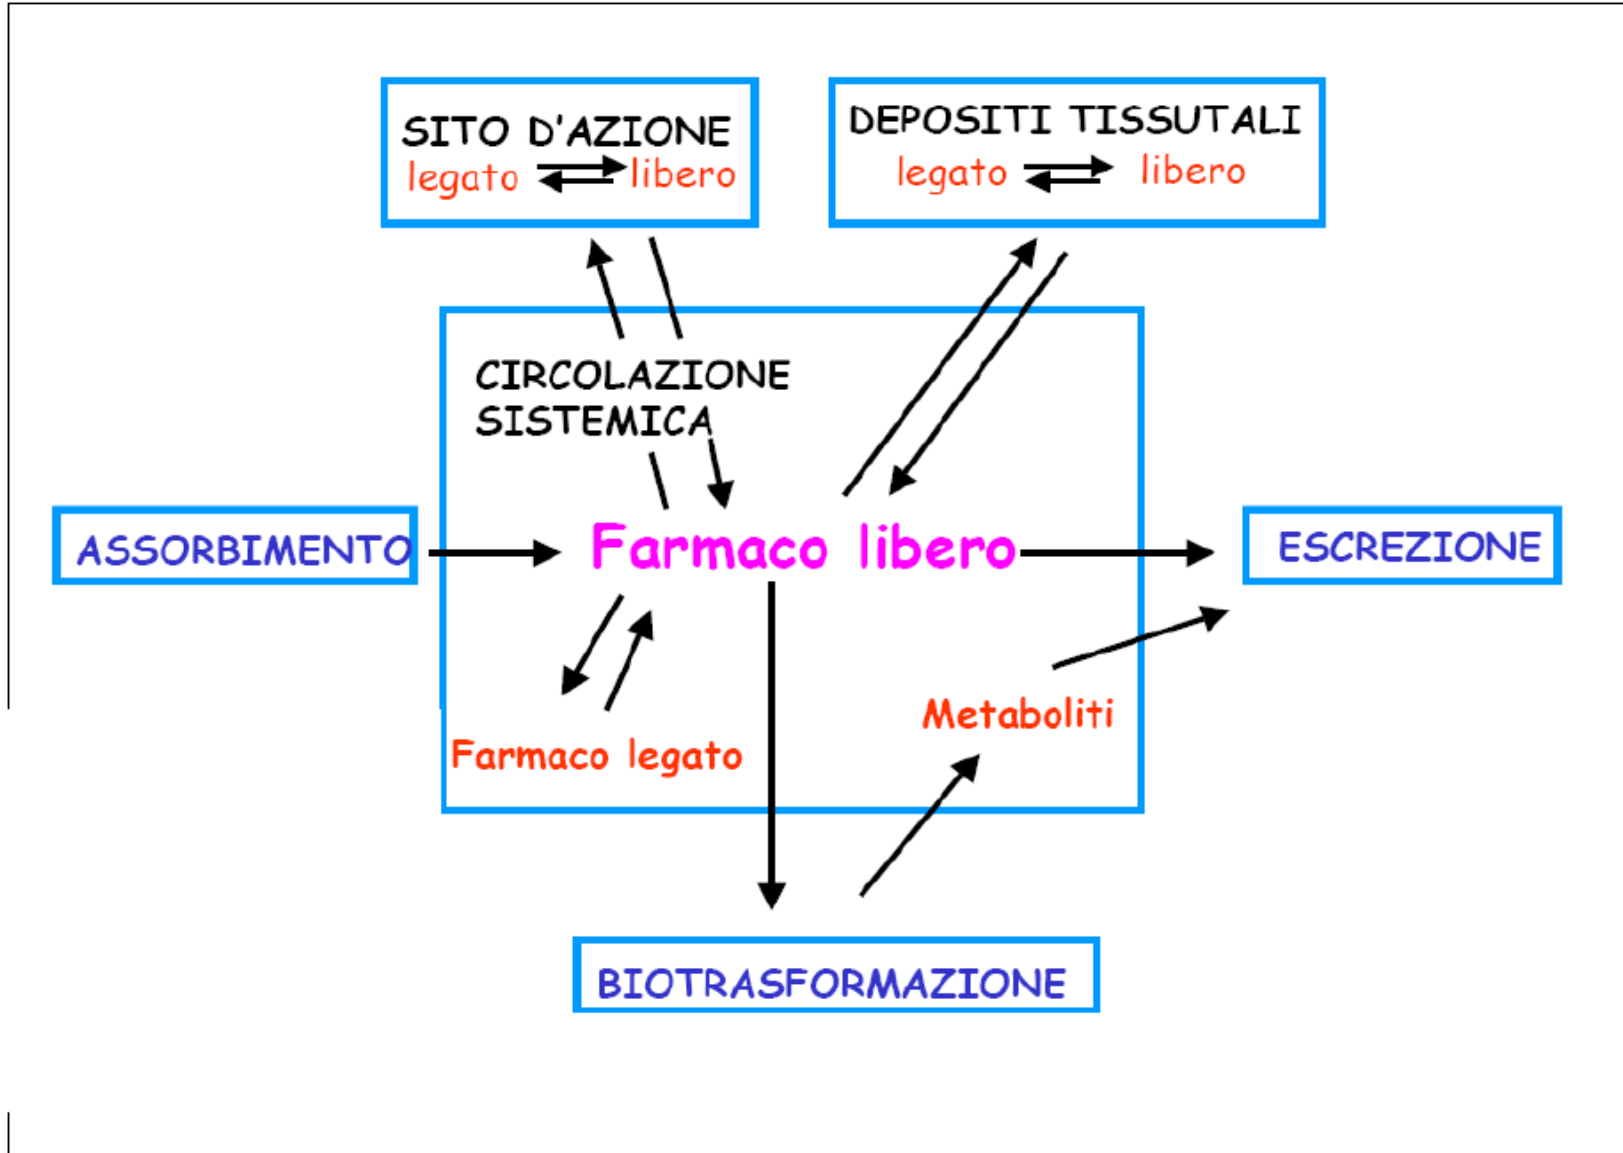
SITO D'AZIONE
legato $\rightleftarrows$ libero

DEPOSITI TISSUTALI
legato $\rightleftarrows$ libero

CIRCOLAZIONE SISTEMICA

ASSORBIMENTO

Farmaco libero

ESCREZIONE

Metaboliti

Farmaco legato

BIOTRASFORMAZIONE